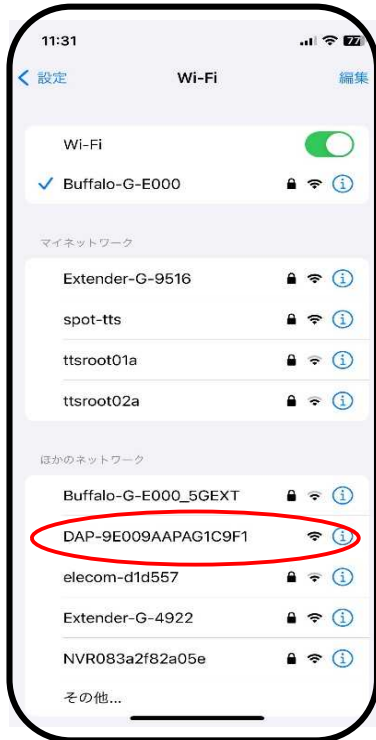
11:31
77

設定
Wi-Fi
編集

Wi-Fi
Buffalo-G-E000

マイネットワーク
Extender-G-9516
spot-tts
ttsroot01a
ttsroot02a

ほかのネットワーク
Buffalo-G-E000_5GEXT
DAP-9E009AAPAG1C9F1
elecom-d1d557
Extender-G-4922
NVR083a2f82a05e
その他...